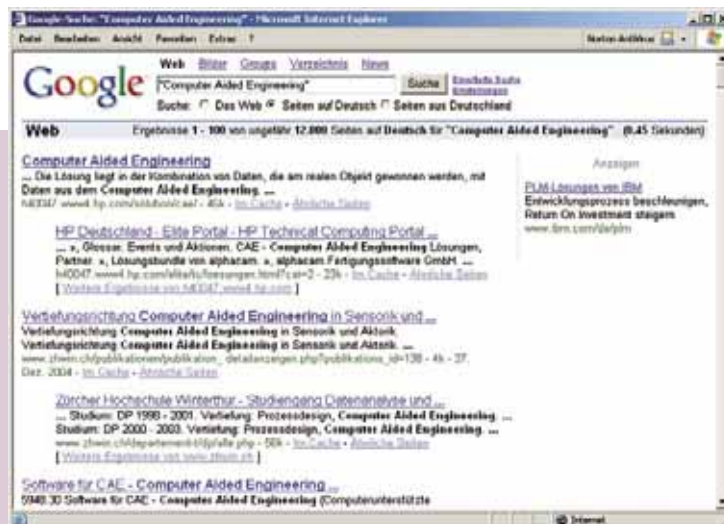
Google-Suche: "Computer Aided Engineering" - Microsoft Internet Explorer

Datei Bearbeiten Ansicht Favoriten Extras ?

Norton AntiVirus

Google

Web Bilder Groups Verzeichnis News

"Computer Aided Engineering"

Suche

Erweiterte Suche
Einstellungen

Suche: Das Web Seiten auf Deutsch Seiten aus Deutschland

Web

Ergebnisse 1 - 100 von ungefähr 12.000 Seiten auf Deutsch für "Computer Aided Engineering" (0,45 Sekunden)

Computer Aided Engineering
... Die Lösung liegt in der Kombination von Daten, die am realen Objekt gewonnen werden, mit Daten aus dem Computer Aided Engineering. ...
h40047.www4.hp.com/solutions/cae/ - 40k - Im Cache - Ähnliche Seiten

HP Deutschland - Elite Portal - HP Technical Computing Portal ...
... », Glossar, Events und Aktionen. CAE - Computer Aided Engineering Lösungen, Partner. », Lösungsbundle von alphacam. », alphacam Fertigungssoftware GmbH. ...
h40047.www4.hp.com/elite/tc/loesungen.html?cat=2 - 23k - Im Cache - Ähnliche Seiten
[ Weitere Ergebnisse von h40047.www4.hp.com ]

Vertiefungsrichtung Computer Aided Engineering in Sensorik und ...
Vertiefungsrichtung Computer Aided Engineering in Sensorik und Aktorik. Vertiefungsrichtung Computer Aided Engineering in Sensorik und Aktorik. ...
www.zhwin.ch/publikationen/publikation_detailanzeigen.php?publikations_id=138 - 4k - 27. Dez. 2004 - Im Cache - Ähnliche Seiten

Zürcher Hochschule Winterthur - Studiengang Datenanalyse und ...
... Studium: DP 1998 - 2001. Vertiefung: Prozessdesign, Computer Aided Engineering. ... Studium: DP 2000 - 2003. Vertiefung: Prozessdesign, Computer Aided Engineering. ...
www.zhwin.ch/departement-t/dp/falle.php - 56k - Im Cache - Ähnliche Seiten
[ Weitere Ergebnisse von www.zhwin.ch ]

Software für CAE - Computer Aided Engineering ...
5948.30 Software für CAE - Computer Aided Engineering (Computerunterstützte

Anzeigen

PLM-Lösungen von IBM
Entwicklungsprozess beschleunigen, Return On Investment steigern
www.ibm.com/de/plm

Internet